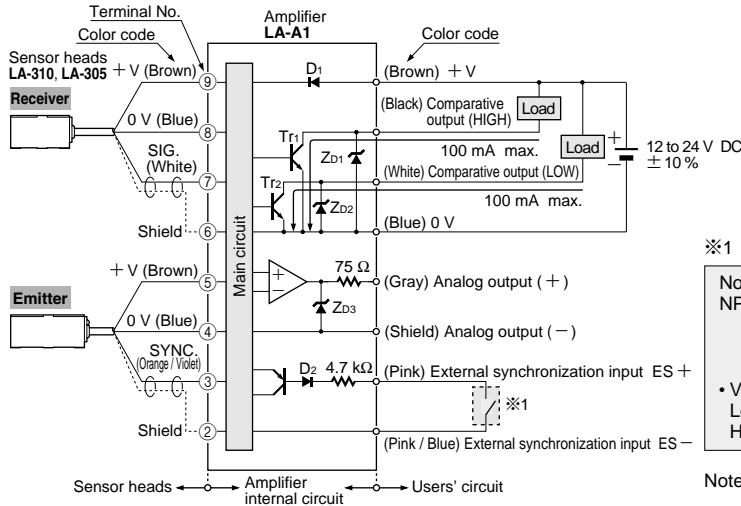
Terminal No.

Color code

Amplifier
LA-A1

Color code

Sensor heads
LA-310, LA-305 + V (Brown) 9

Receiver

0 V (Blue) 8

SIG. (White) 7

Shield 6

+ V (Brown) 5

Emitter

0 V (Blue) 4

SYNC. (Orange / Violet) 3

Shield 2

Main circuit

D1

Tr1

Tr2

ZD1

ZD2

ZD3

D2

(Brown) + V

(Black) Comparative output (HIGH)

Load

Load

100 mA max.

(White) Comparative output (LOW)

100 mA max.

(Blue) 0 V

12 to 24 V DC $\pm$ 10 %

75 Ω

(Gray) Analog output (+)

(Shield) Analog output (−)

4.7 kΩ

(Pink) External synchronization input ES +

※1

(Pink / Blue) External synchronization input ES −

Sensor heads

Amplifier internal circuit

Users' circuit

※1

No
NF

• V
L
H

Note